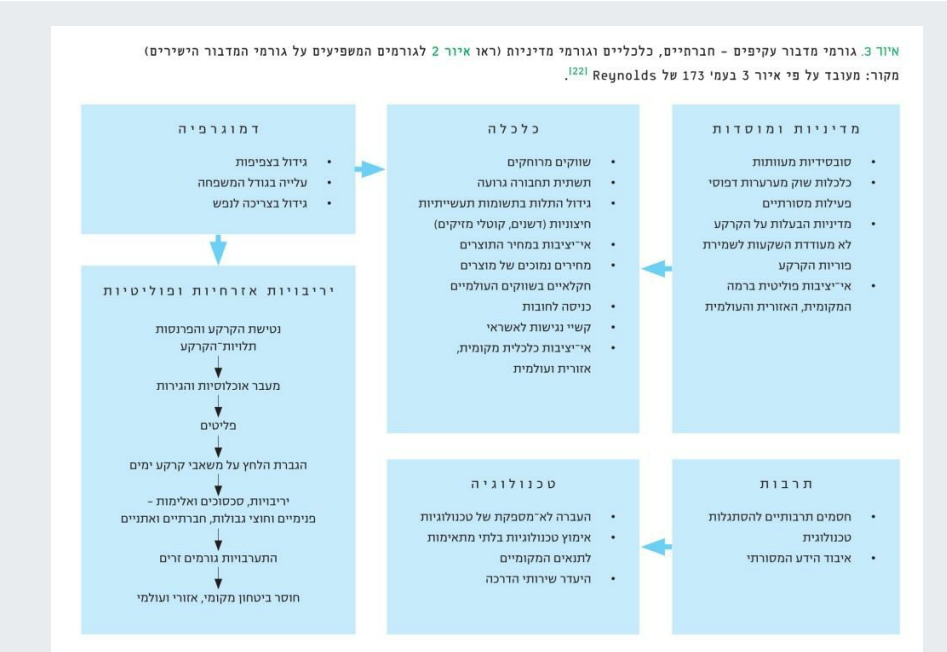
איור 3. גורמי מדבור עקיפים – חברתיים, כלכליים וגורמי מדיניות (ראו איור 2 לגורמים המשפיעים על גורמי המדבור הישירים)
מקור: מעובד על פי איור 3 בעמ' 173 של Reynolds $^{[22]}$

מדיניות ומוסדות
• סובסידיות מעוותות
• כלכלות שוק מערערות דפוסי פעילות מסורתיים
• מדיניות הבעלות על הקרקע לא מעודדת השקעות לשמירת פוריות הקרקע
• אי־יציבות פוליטית ברמה המקומית, האזורית והעולמית

כלכלה
• שווקים מרוחקים
• תשתית תחבורה גרועה
• גידול התלות בתשומות תעשייתיות חיצוניות (דשנים, קוטלי מזיקים)
• אי־יציבות במחיר התוצרים
• מחירים נמוכים של מוצרים חקלאיים בשווקים העולמיים
• כניסה לחובות
• קשיי נגישות לאשראי
• אי־יציבות כלכלית מקומית, אזורית ועולמית

דמוגרפיה
• גידול בצפיפות
• עלייה בגודל המשפחה
• גידול בצריכה לנפש

יריבויות אזרחיות ופוליטיות
נטישת הקרקע והפרנסות תלויות־הקרקע
מעבר אוכלוסיות והגירות
פליטים
הגברת הלחץ על משאבי קרקע ימים
יריבויות, סכסוכים ואלימות – פנימיים וחוצי גבולות, חברתיים ואתניים
התערבויות גורמים זרים
חוסר ביטחון מקומי, אזורי ועולמי

תרבות
• חסמים תרבותיים להסתגלות טכנולוגית
• איבוד הידע המסורתי

טכנולוגיה
• העברה לא־מספקת של טכנולוגיות
• אימוץ טכנולוגיות בלתי מתאימות לתנאים המקומיים
• היעדר שירותי הדרכה